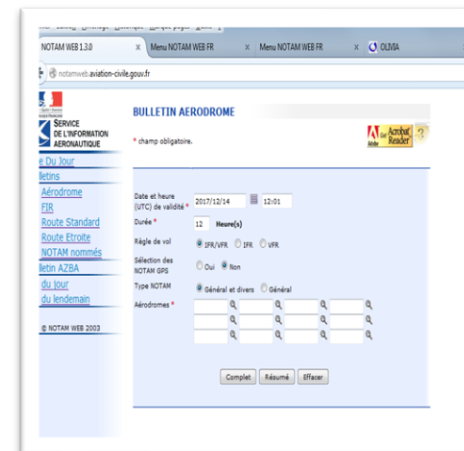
NOTAM WEB 1.3.0 | Menu NOTAM WEB FR | Menu NOTAM WEB FR | OLIVIA

notamweb.aviation-civile.gouv.fr

SERVICE DE L'INFORMATION AERONAUTIQUE

e Du Jour
lletins
Aérodrome
FIR
Route Standard
Route Etroite
NOTAM nommés
lletin AZBA
du jour
du lendemain

© NOTAM WEB 2003

BULLETIN AERODROME

* champ obligatoire.

Get Acrobat Reader

Date et heure (UTC) de validité * 2017/12/14 12:01

Durée * 12 Heure(s)

Règle de vol IFR/VFR IFR VFR

Sélection des NOTAM GPS Oui Non

Type NOTAM Général et divers Général

Aérodromes *

Complet Résumé Effacer